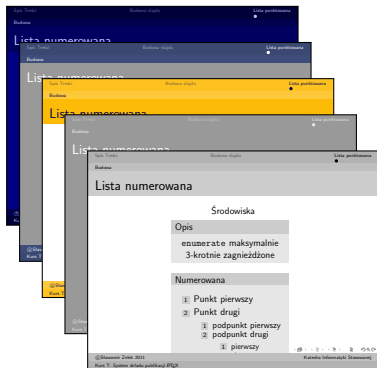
Spis Treści Budowa slajdu Lista punktowana
Budowa
Lista numerowana

Spis Treści Budowa slajdu Lista punktowana
Budowa
Lista numerowana

Spis Treści Budowa slajdu Lista punktowana
Budowa
Lista numerowana

Spis Treści Budowa slajdu Lista punktowana
Budowa
Lista numerowana

Spis Treści Budowa slajdu Lista punktowana
Budowa
Lista numerowana

Środowiska

Opis
enumerate maksymalnie 3-krotnie zagnieżdżone

Numerowana
1 Punkt pierwszy
2 Punkt drugi
1 podpunkt pierwszy
2 podpunkt drugi
1 pierwszy

@Sławomir Żelek 2011 Katedra Informatyki Stosowanej
Kurs 7: System składu publikacji LaTeX

@Sławo
Kurs 7

@Sławo
Kurs 7

@Sławo
Kurs 7